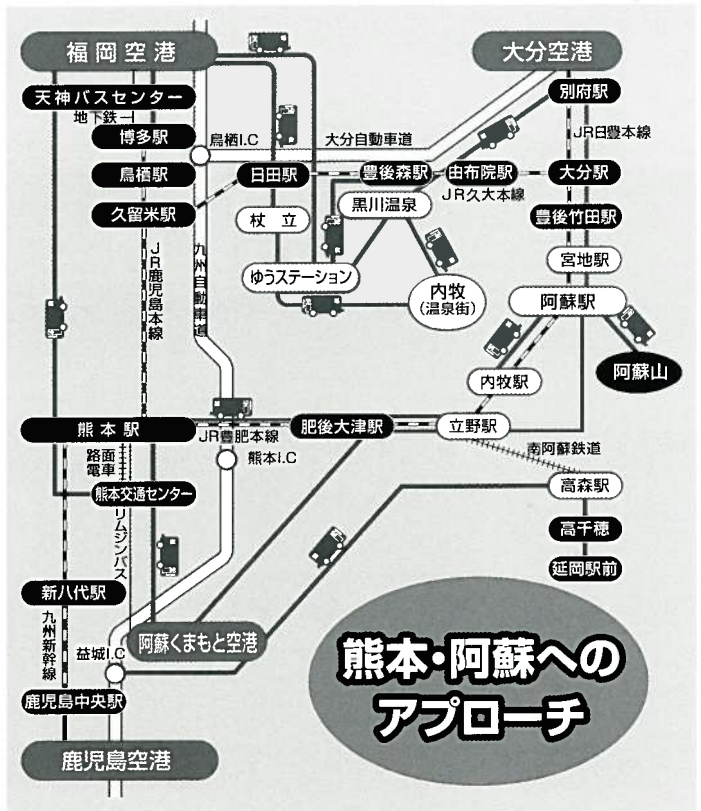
福岡空港
大分空港
天神バスセンター
地下鉄
博多駅
鳥栖I.C
大分自動車道
別府駅
JR日豊本線
鳥栖駅
日田駅
豊後森駅
由布院駅
大分駅
JR久大本線
久留米駅
黒川温泉
豊後竹田駅
杖立
JR鹿児島本線
九州自動車道
ゆうステーション
内牧
(温泉街)
宮地駅
阿蘇駅
阿蘇山
内牧駅
熊本駅
JR豊肥本線
肥後大津駅
立野駅
熊本I.C
南阿蘇鉄道
路面電車
熊本交通センター
リムジンバス
高森駅
高千穂
延岡駅前
新八代駅
九州新幹線
益城I.C
阿蘇くまもと空港
鹿児島中央駅
鹿児島空港
熊本・阿蘇へのアプローチ